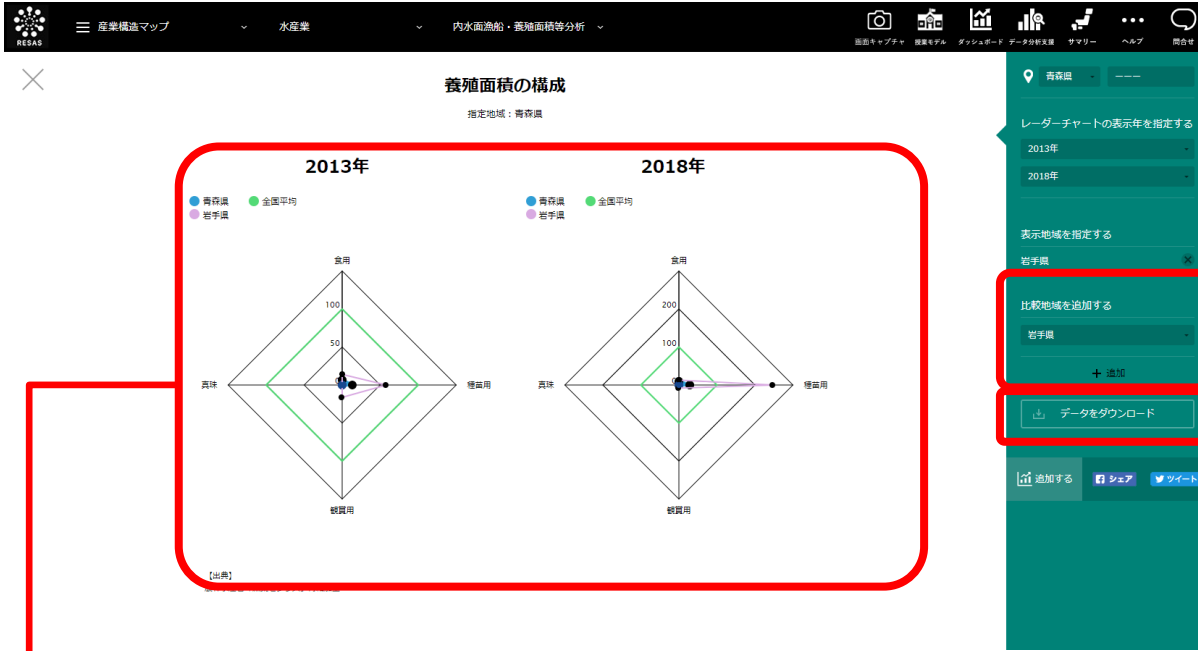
RESAS

産業構造マップ

水産業

内水面漁船・養殖面積等分析

画面キャプチャ 授業モデル ダッシュボード データ分析支援 サマリー ヘルプ 問合せ

養殖面積の構成

指定地域：青森県

2013年

青森県 全国平均
岩手県

食用
100
50
0
真珠
種苗用
観賞用

2018年

青森県 全国平均
岩手県

食用
200
100
0
真珠
種苗用
観賞用

【出典】
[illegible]

青森県
ーーー

レーダーチャートの表示年を指定する
2013年
2018年

表示地域を指定する
岩手県

比較地域を追加する
岩手県
＋ 追加

データをダウンロード

追加する
シェア
ツイート